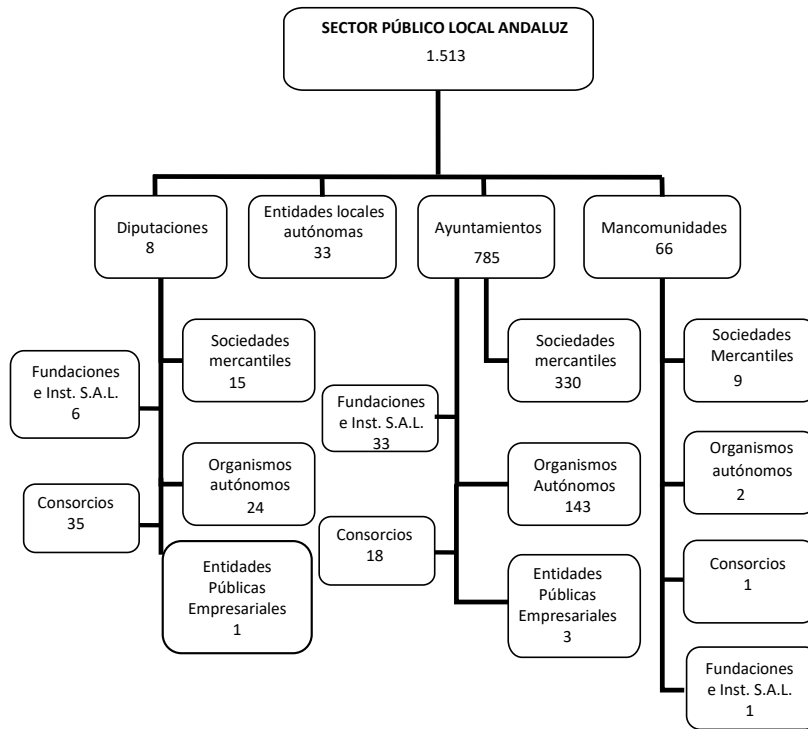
SECTOR PÚBLICO LOCAL ANDALUZ
1.513

Diputaciones
8

Entidades locales autónomas
33

Ayuntamientos
785

Mancomunidades
66

Fundaciones e Inst. S.A.L.
6

Sociedades mercantiles
15

Consorcios
35

Organismos autónomos
24

Entidades Públicas Empresariales
1

Fundaciones e Inst. S.A.L.
33

Sociedades mercantiles
330

Organismos Autónomos
143

Consorcios
18

Entidades Públicas Empresariales
3

Sociedades Mercantiles
9

Organismos autónomos
2

Consorcios
1

Fundaciones e Inst. S.A.L.
1